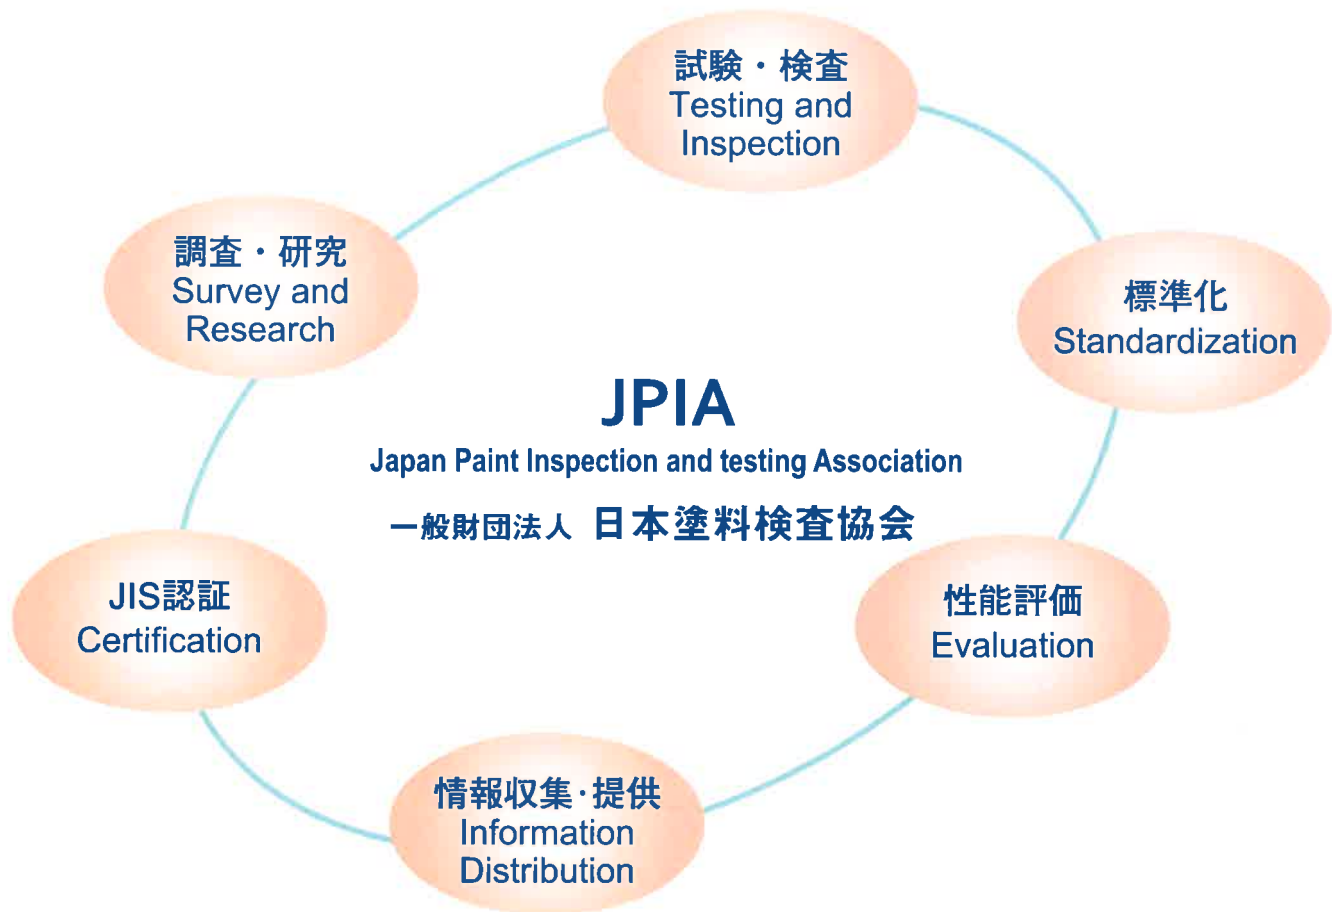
試験・検査
Testing and Inspection

標準化
Standardization

性能評価
Evaluation

情報収集·提供
Information Distribution

JIS認証
Certification

調査・研究
Survey and Research

JPIA
Japan Paint Inspection and testing Association
一般財団法人 日本塗料検査協会